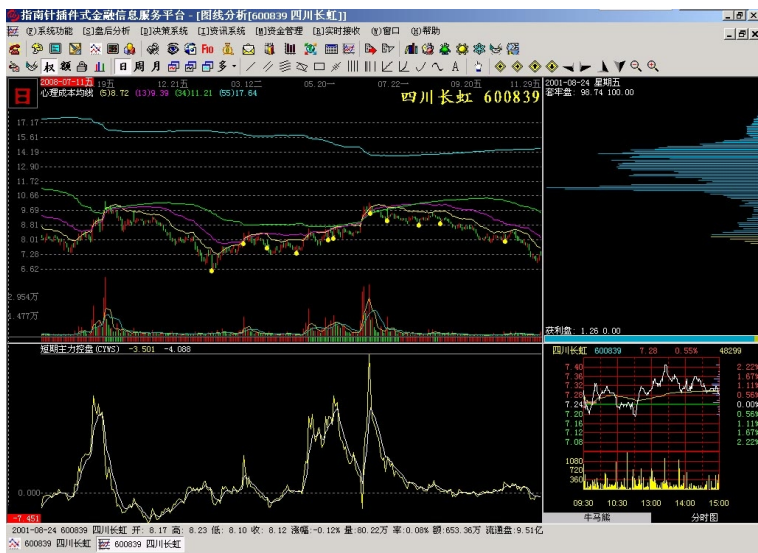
指南针插件式金融信息服务平台 - [图线分析[600839 四川长虹]]

(F)系统功能 (S)盘后分析 (D)决策系统 (I)资讯系统 (M)资金管理 (R)实时接收 (W)窗口 (H)帮助

权 额 日 周 月 策 多

2008-07-11五 19五 12.21五 03.12二 05.20一 07.22一 09.20五 11.29五

心理成本均线 (5)8.72 (13)9.39 (34)11.21 (55)17.64

四川长虹 600839

17.17
15.61
14.19
12.90
11.72
10.66
9.69
8.81
8.01
7.28
6.62

2.954万
1.477万

短期主力控盘(CYWS) -3.501 -4.088

0.000

-7.451

2001-08-24 星期五
套牢盘: 98.74 100.00

获利盘: 1.26 0.00

四川长虹 600839 7.28 0.55% 48299

7.40
7.36
7.32
7.28
7.24
7.20
7.16
7.12
7.08

2.22%
1.67%
1.11%
0.56%
0.00%
0.56%
1.11%
1.67%
2.22%

1080
720
360

09:30 10:30 13:00 14:00 15:00

牛马熊 分时图

2001-08-24 600839 四川长虹 开: 8.17 高: 8.23 低: 8.10 收: 8.12 涨幅: -0.12% 量: 80.22万 率: 0.08% 额: 653.36万 流通盘: 9.51亿

600839 四川长虹 600839 四川长虹